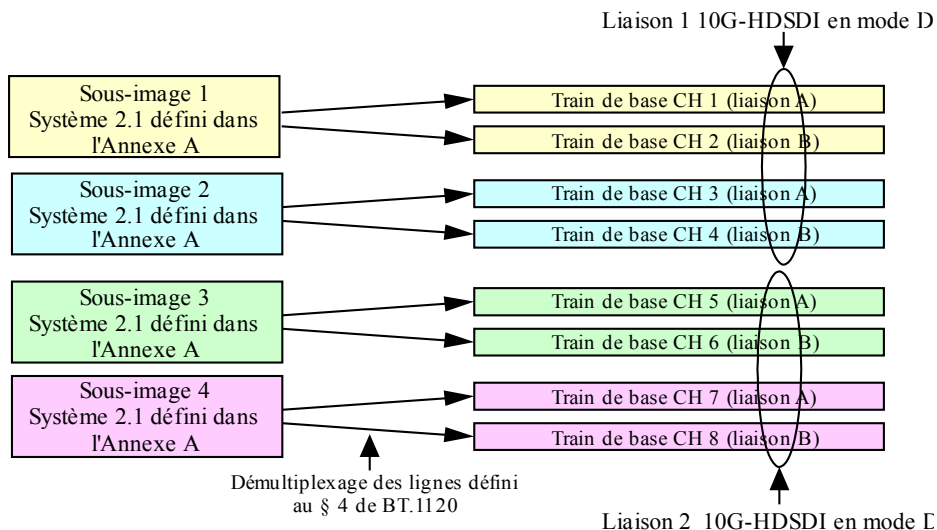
Liaison 1 10G-HDSDI en mode D

Sous-image 1
Système 2.1 défini dans l'Annexe A

Sous-image 2
Système 2.1 défini dans l'Annexe A

Sous-image 3
Système 2.1 défini dans l'Annexe A

Sous-image 4
Système 2.1 défini dans l'Annexe A

Train de base CH 1 (liaison A)
Train de base CH 2 (liaison B)
Train de base CH 3 (liaison A)
Train de base CH 4 (liaison B)
Train de base CH 5 (liaison A)
Train de base CH 6 (liaison B)
Train de base CH 7 (liaison A)
Train de base CH 8 (liaison B)

Démultiplexage des lignes défini au § 4 de BT.1120

Liaison 2 10G-HDSDI en mode D